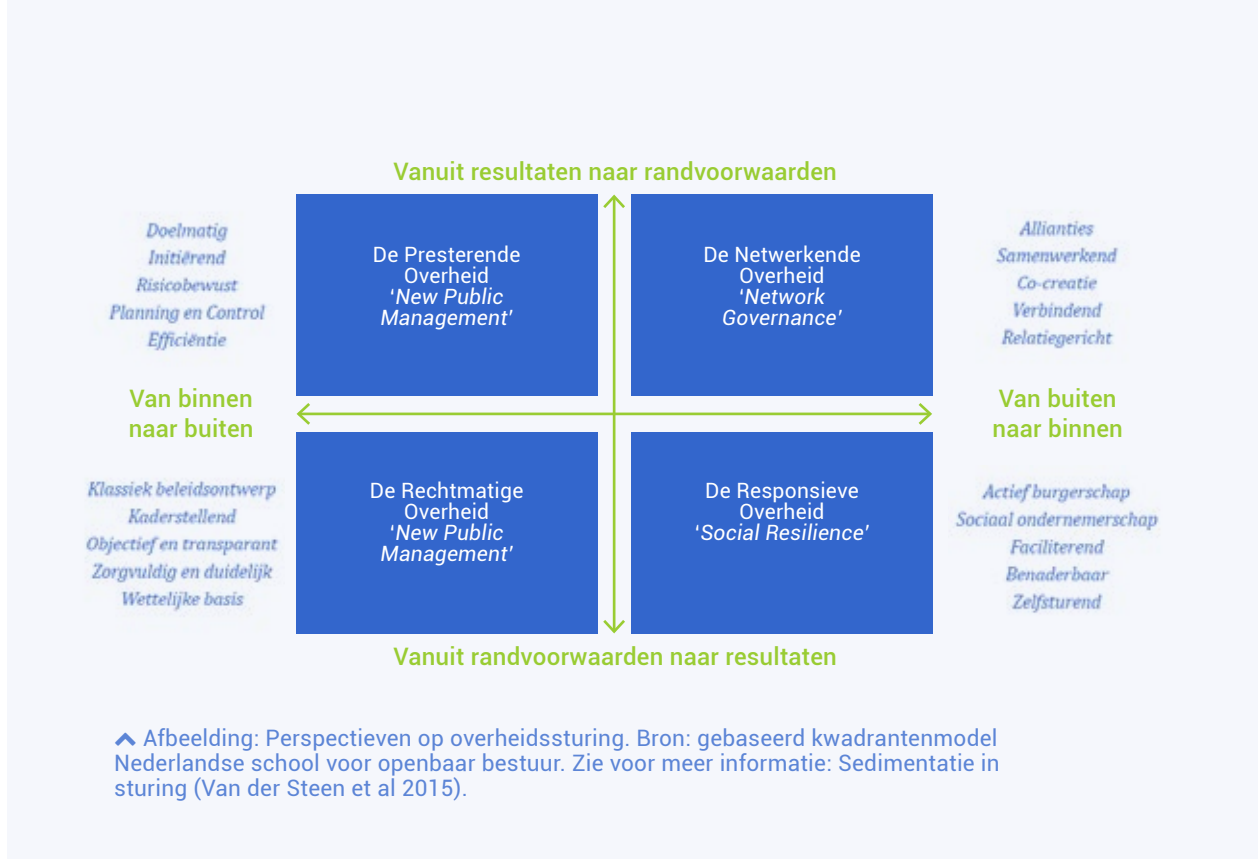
Vanuit resultaten naar randvoorwaarden

Doelmatig
Initiërend
Risicobewust
Planning en Control
Efficiëntie

De Presterende Overheid
'New Public Management'

De Netwerkende Overheid
'Network Governance'

Allianties
Samenwerkend
Co-creatie
Verbindend
Relatiegericht

Van binnen naar buiten

Van buiten naar binnen

Klassiek beleidsontwerp
Kaderstellend
Objectief en transparant
Zorgvuldig en duidelijk
Wettelijke basis

De Rechtmatige Overheid
'New Public Management'

De Responsieve Overheid
'Social Resilience'

Actief burgerschap
Sociaal ondernemerschap
Faciliterend
Benaderbaar
Zelfsturend

Vanuit randvoorwaarden naar resultaten

Afbeelding: Perspectieven op overheidssturing. Bron: gebaseerd kwadrantenmodel Nederlandse school voor openbaar bestuur. Zie voor meer informatie: Sedimentatie in sturing (Van der Steen et al 2015).